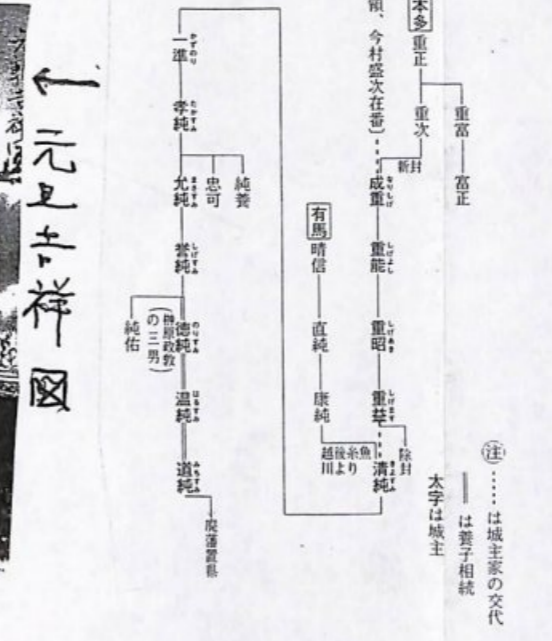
本多 重正
重富
富正
重次
領、今村盛次在番）
新封
成重
重能
重昭
重益
除封
清純
有馬 晴信
直純
康純
越後糸魚川より
一準
孝純
純養
忠可
允純
誉純
（榊原政敦の三男）
徳純
純佑
温純
道純
廃藩置県
㊟……は城主家の交代
｜は養子相続
太字は城主
←元旦吉祥図